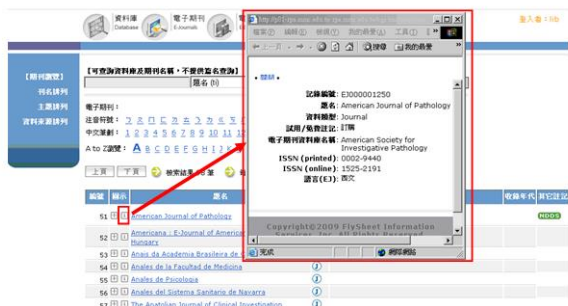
資料庫 Database
電子期刊 E-Journals
登入者：lib

【期刊瀏覽】
刊名排列
主題排列
資料來源排列

【可查詢資料庫及期刊名稱，不提供篇名查詢】
題名 (ti)

電子期刊：
注音符號：
中文筆劃：1 2 3 4 5 6 7 8 9 10 11
A to Z瀏覽：A B C D E F G H

上頁 下頁 檢索結果：3 筆

編號 顯示 題名 收藏年代 其它註記
51 American Journal of Pathology
52 Americana : E-Journal of American Hungary
53 Anais da Academia Brasileira de
54 Anales de la Facultad de Medicina
55 Anales de Psicologia
56 Anales del Sistema Sanitario de Navarra
57 The Anatolian Journal of Clinical Investigation

檔案(F) 編輯(E) 檢視(V) 我的最愛(A) 工具(T)
上一頁 搜尋 我的最愛

關閉
記錄編號：EJ000001250
題名：American Journal of Pathology
資料類型：Journal
試用/免費註記：訂購
電子期刊資料庫名稱：American Society for Investigative Pathology
ISSN (printed)：0002-9440
ISSN (online)：1525-2191
語言(E)：西文

Copyright©2009 FlySheet Information Services, Inc. All Rights Reserved.
完成
網際網路